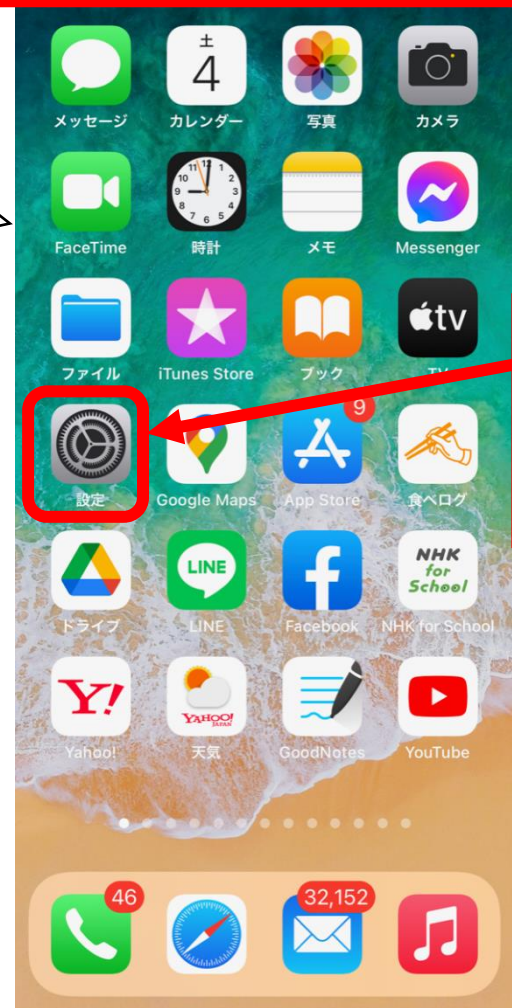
土
4
メッセージ
カレンダー
写真
カメラ

FaceTime
時計
メモ
Messenger

ファイル
iTunes Store
ブック
tv
TV

9
設定
Google Maps
App Store
食べログ

LINE
ドライブ
LINE
Facebook
NHK for School
NHK for School

Y!
YAHOO! JAPAN
Yahoo!
天気
GoodNotes
YouTube

46
32,152